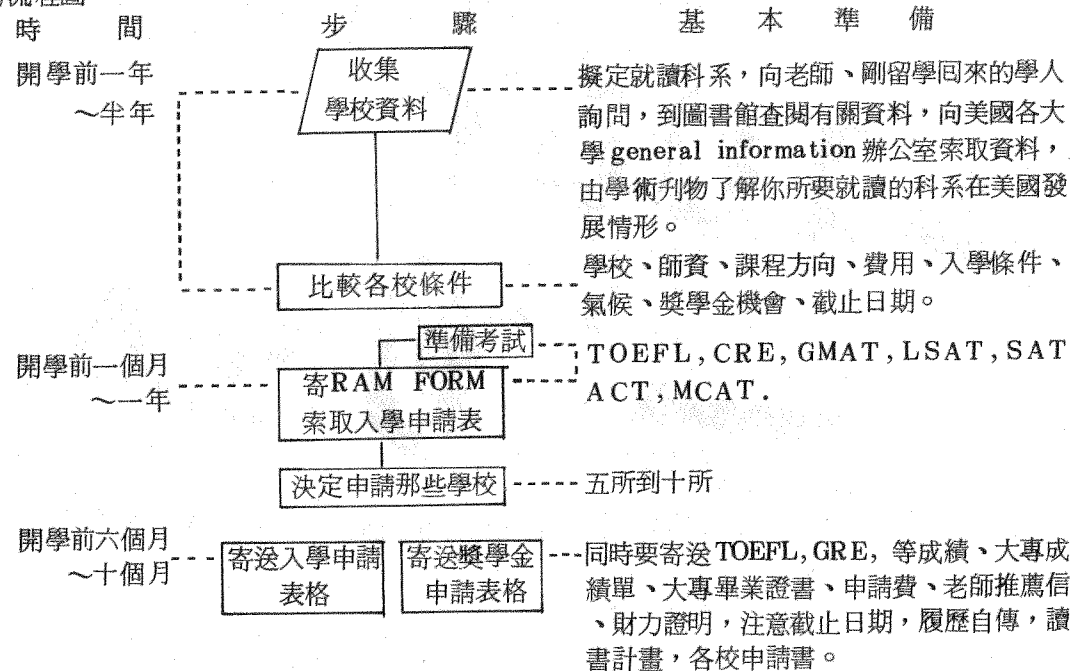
流程圖

時間 步驟 基本準備

開學前一年～半年

收集學校資料

擬定就讀科系，向老師、剛留學回來的學人詢問，到圖書館查閱有關資料，向美國各大學 general information 辦公室索取資料，由學術刊物了解你所要就讀的科系在美國發展情形。

比較各校條件

學校、師資、課程方向、費用、入學條件、氣候、獎學金機會、截止日期。

準備考試

TOEFL, CRE, GMAT, LSAT, SAT ACT, MCAT.

開學前一個月～一年

寄RAM FORM 索取入學申請表

決定申請那些學校

五所到十所

開學前六個月～十個月

寄送入學申請表格

寄送獎學金申請表格

同時要寄送 TOEFL, GRE, 等成績、大專成績單、大專畢業證書、申請費、老師推薦信、財力證明，注意截止日期，履歷自傳，讀書計畫，各校申請書。